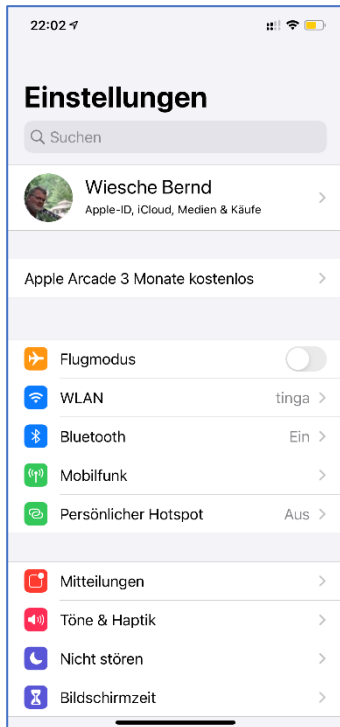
22:02

Einstellungen

Suchen

Wiesche Bernd
Apple-ID, iCloud, Medien & Käufe

Apple Arcade 3 Monate kostenlos

Flugmodus

WLAN tinga

Bluetooth Ein

Mobilfunk

Persönlicher Hotspot Aus

Mitteilungen

Töne & Haptik

Nicht stören

Bildschirmzeit